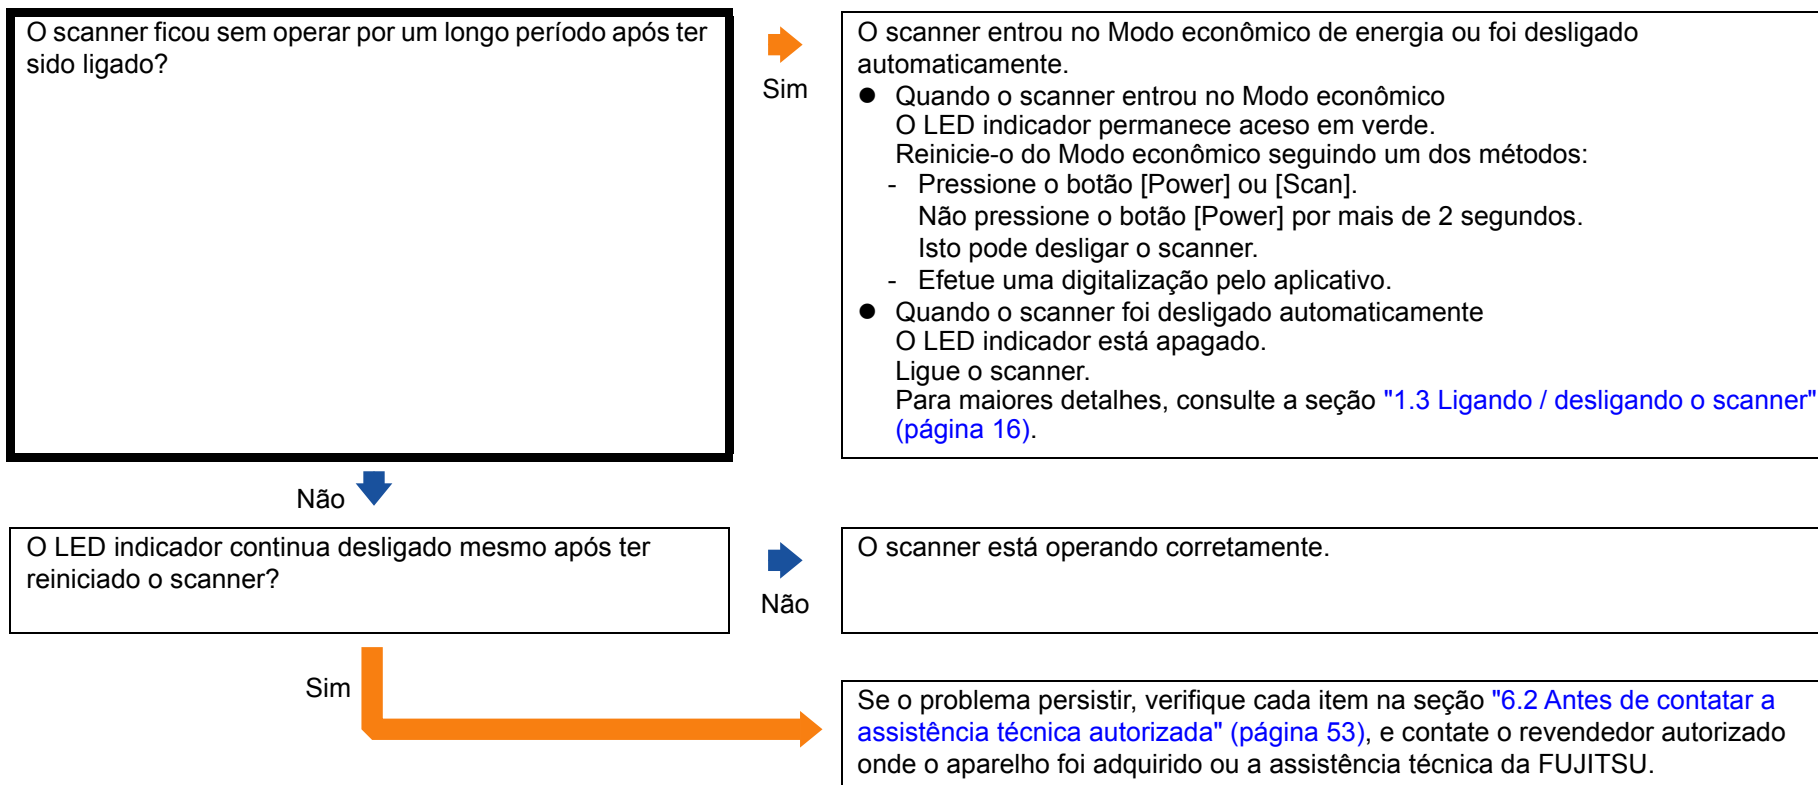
O scanner ficou sem operar por um longo período após ter sido ligado?

Sim

O scanner entrou no Modo econômico de energia ou foi desligado automaticamente.

● Quando o scanner entrou no Modo econômico
O LED indicador permanece aceso em verde.
Reinicie-o do Modo econômico seguindo um dos métodos:
- Pressione o botão [Power] ou [Scan].
Não pressione o botão [Power] por mais de 2 segundos.
Isto pode desligar o scanner.
- Efetue uma digitalização pelo aplicativo.

● Quando o scanner foi desligado automaticamente
O LED indicador está apagado.
Ligue o scanner.
Para maiores detalhes, consulte a seção "1.3 Ligando / desligando o scanner" (página 16).

Não

O LED indicador continua desligado mesmo após ter reiniciado o scanner?

Não

O scanner está operando corretamente.

Sim

Se o problema persistir, verifique cada item na seção "6.2 Antes de contatar a assistência técnica autorizada" (página 53), e contate o revendedor autorizado onde o aparelho foi adquirido ou a assistência técnica da FUJITSU.